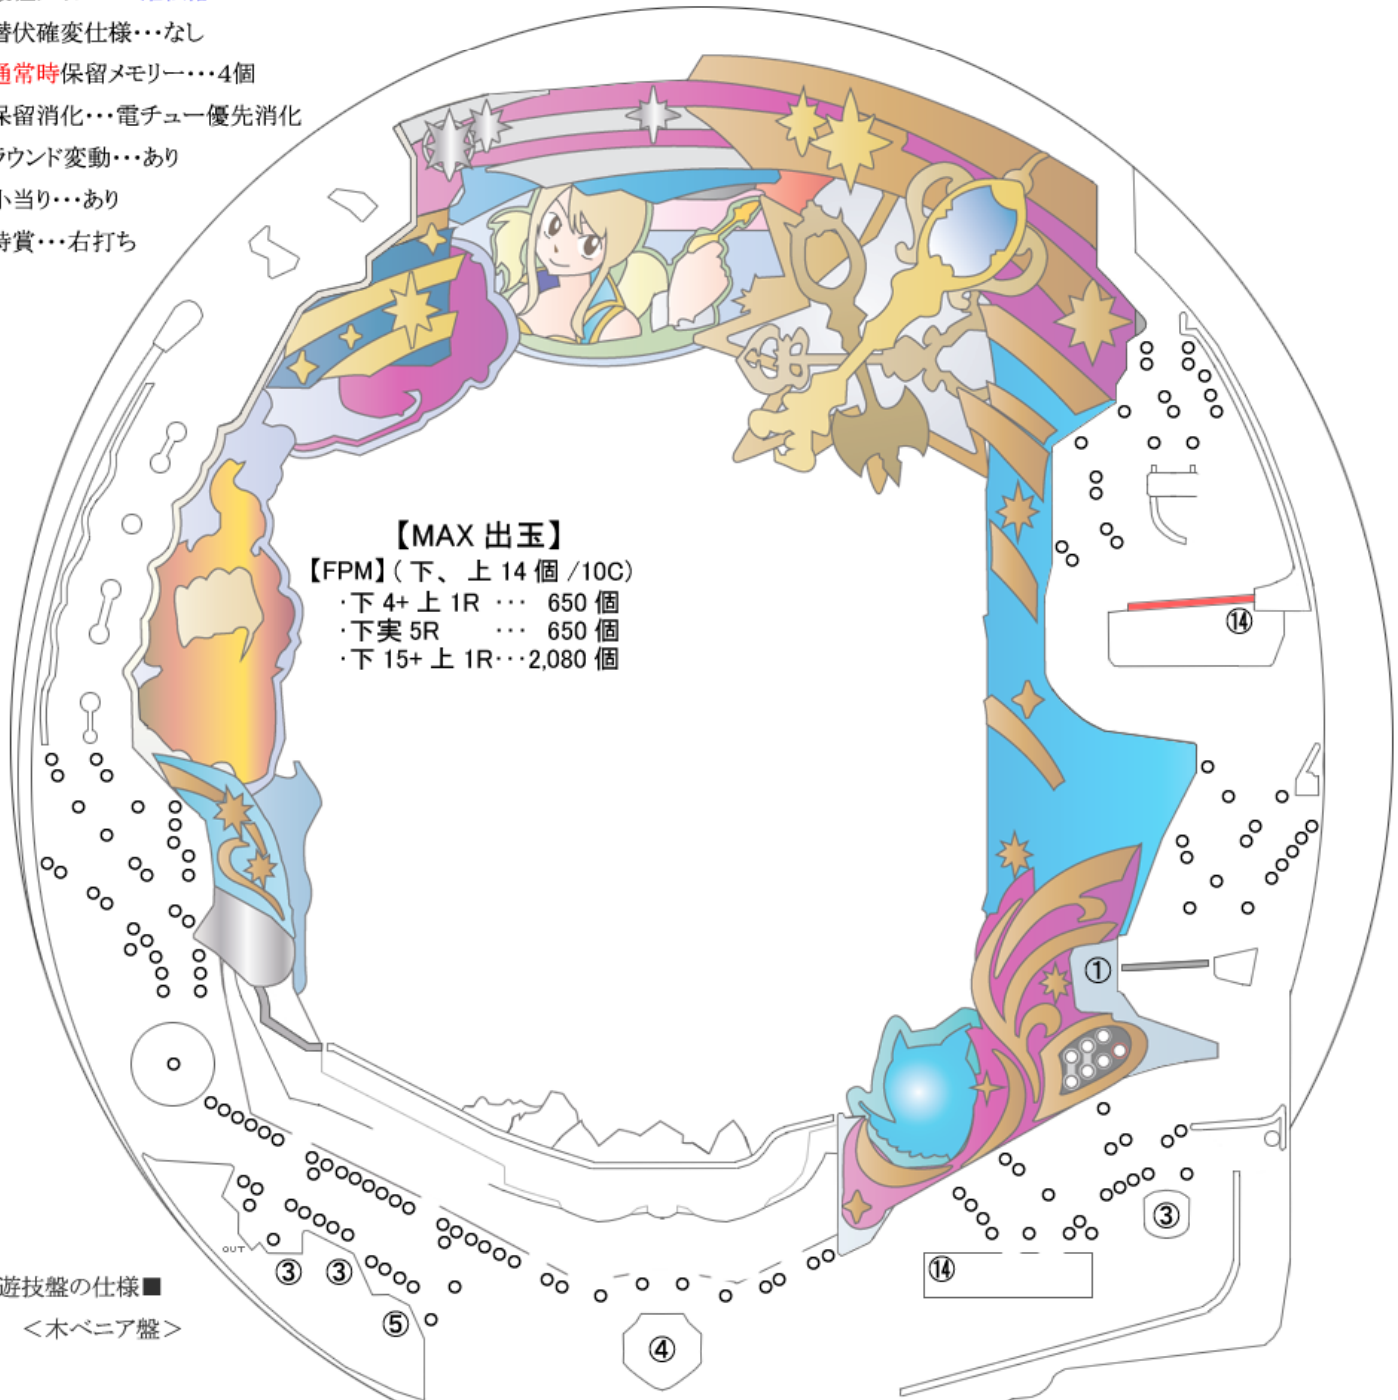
潜伏確変仕様・・・なし
通常時保留メモリー・・・4個
保留消化・・・電チュー優先消化
ラウンド変動・・・あり
小当り・・・あり
特賞・・・右打ち

【MAX 出玉】
【FPM】( 下、上 14 個 /10C)
・下 4+ 上 1R ・・・ 650 個
・下実 5R ・・・ 650 個
・下 15+ 上 1R・・・2,080 個

⑭
①
③
⑭
OUT
③ ③
⑤
④

遊技盤の仕様■
<木ベニア盤>